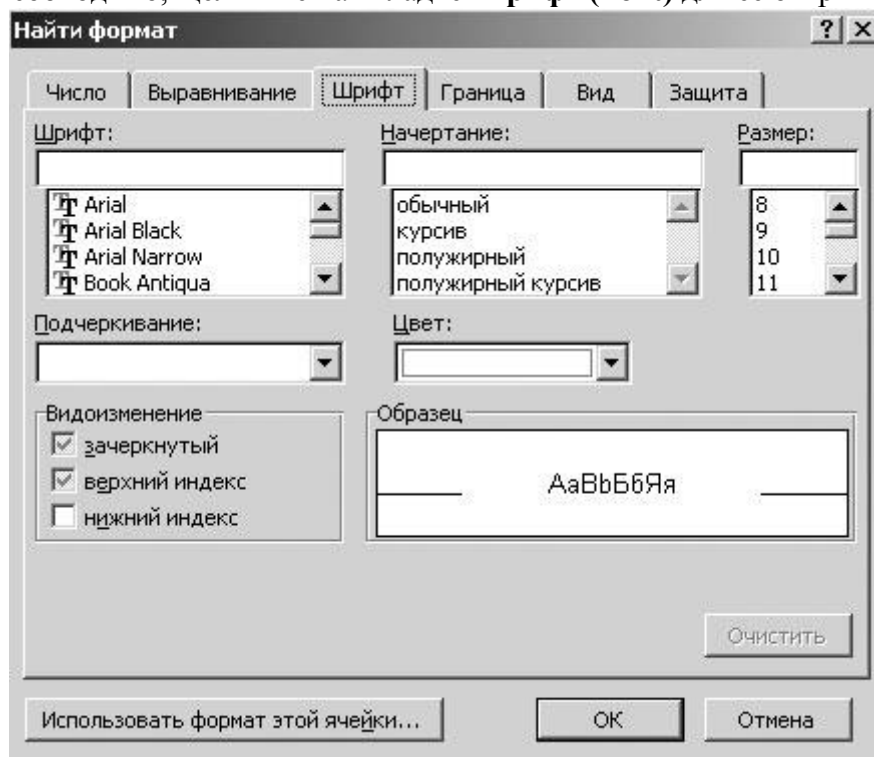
Найти формат

? X

Число | Выравнивание | Шрифт | Граница | Вид | Защита

Шрифт:

Arial
Arial Black
Arial Narrow
Book Antiqua

Начертание:

обычный
курсив
полужирный
полужирный курсив

Размер:

8
9
10
11

Подчеркивание:

Цвет:

Видоизменение

зачеркнутый

верхний индекс

нижний индекс

Образец

AaBbБбЯя

Очистить

Использовать формат этой ячейки...

ОК

Отмена